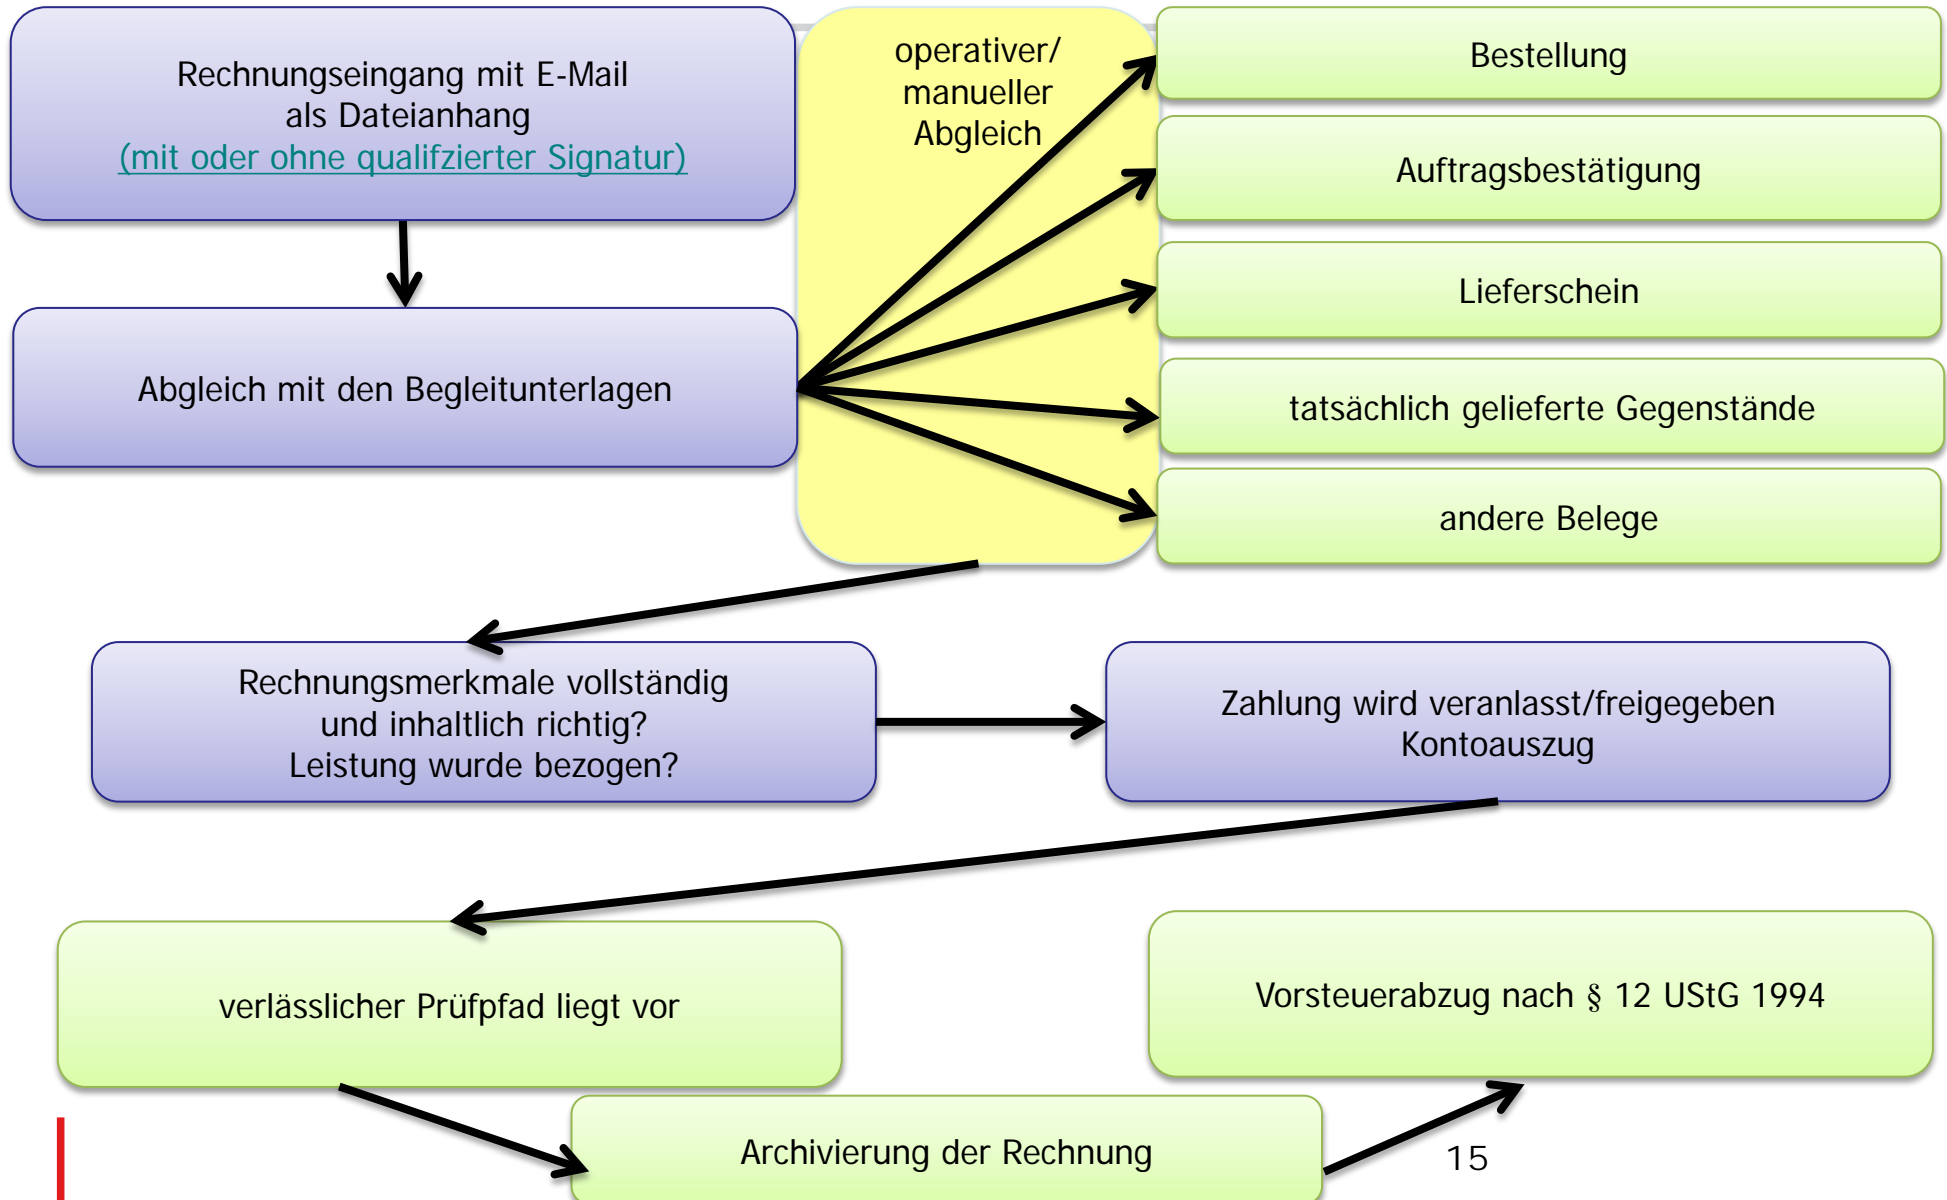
Rechnungseingang mit E-Mail als Dateianhang
(mit oder ohne qualifzierter Signatur)

Abgleich mit den Begleitunterlagen

operativer/ manueller Abgleich

Bestellung

Auftragsbestätigung

Lieferschein

tatsächlich gelieferte Gegenstände

andere Belege

Rechnungsmerkmale vollständig und inhaltlich richtig? Leistung wurde bezogen?

Zahlung wird veranlasst/freigegeben Kontoauszug

verlässlicher Prüfpfad liegt vor

Vorsteuerabzug nach § 12 UStG 1994

Archivierung der Rechnung

15